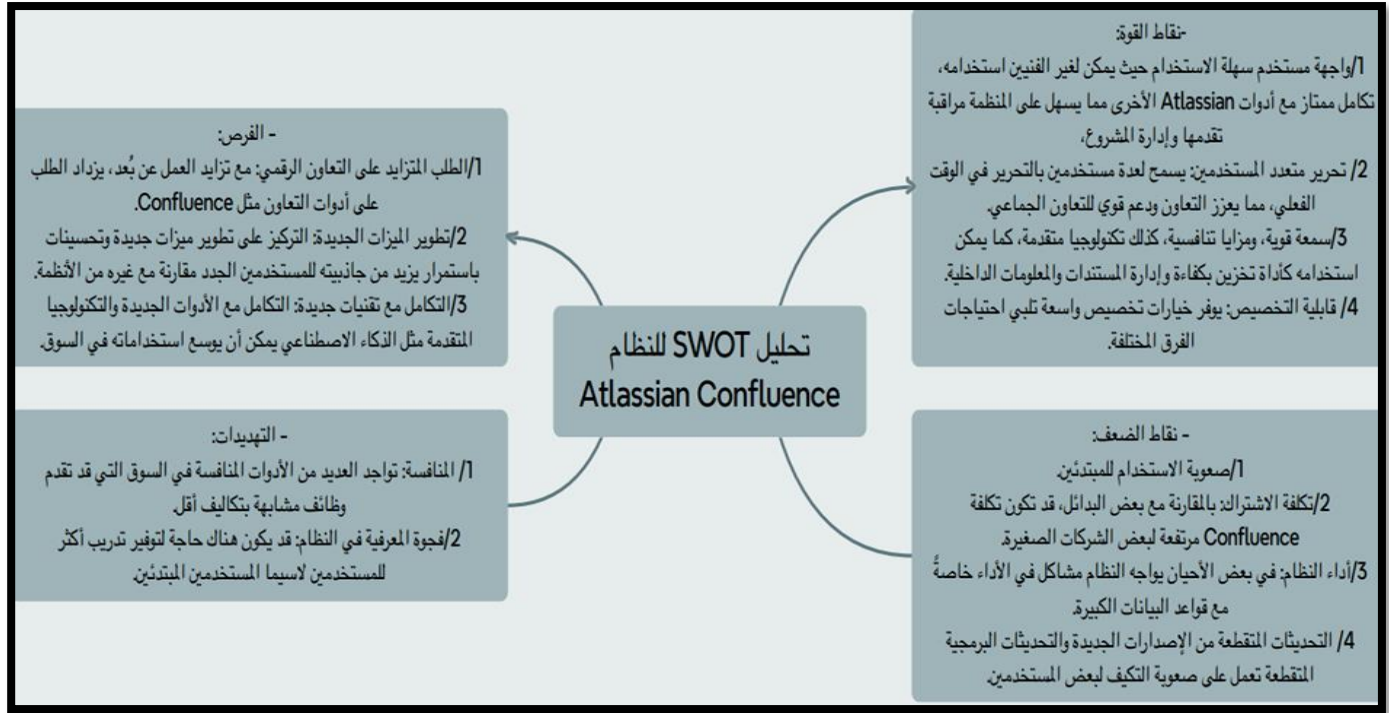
تحليل SWOT للنظام Atlassian Confluence

-نقاط القوة:
1/واجهة مستخدم سهلة الاستخدام حيث يمكن لغير الفنين استخدامه، تكامل ممتاز مع أدوات Atlassian الأخرى مما يسهل على المنظمة مراقبة تقدمها وإدارة المشروع،
2/ تحرير متعدد المستخدمين: يسمح لعدة مستخدمين بالتحرير في الوقت الفعلي، مما يعزز التعاون ودعم قوي للتعاون الجماعي.
3/سمعة قوية، ومزايا تنافسية، كذلك تكنولوجيا متقدمة، كما يمكن استخدامه كأداة تخزين بكفاءة وإدارة المستندات والمعلومات الداخلية.
4/ قابلية التخصيص: يوفر خيارات تخصيص واسعة تلبي احتياجات الفرق المختلفة.

- الفرص:
1/الطلب المتزايد على التعاون الرقمي: مع تزايد العمل عن بُعد، يزداد الطلب على أدوات التعاون مثل Confluence.
2/تطوير الميزات الجديدة: التركيز على تطوير ميزات جديدة وتحسينات باستمرار يزيد من جاذبيته للمستخدمين الجدد مقارنة مع غيره من الأنظمة.
3/التكامل مع تقنيات جديدة: التكامل مع الأدوات الجديدة والتكنولوجيا المتقدمة مثل الذكاء الاصطناعي يمكن أن يوسع استخداماته في السوق.

- نقاط الضعف:
1/صعوبة الاستخدام للمبتدئين.
2/تكلفة الاشتراك: بالمقارنة مع بعض البدائل، قد تكون تكلفة Confluence مرتفعة لبعض الشركات الصغيرة.
3/أداء النظام: في بعض الأحيان يواجه النظام مشاكل في الأداء خاصةً مع قواعد البيانات الكبيرة.
4/ التحديثات المتقطعة من الإصدارات الجديدة والتحديثات البرمجية المتقطعة تعمل على صعوبة التكيف لبعض المستخدمين.

- التهديدات:
1/ المنافسة: تواجد العديد من الأدوات المنافسة في السوق التي قد تقدم وظائف مشابهة بتكاليف أقل.
2/فجوة المعرفية في النظام: قد يكون هناك حاجة لتوفير تدريب أكثر للمستخدمين لاسيما المستخدمين المبتدئين.